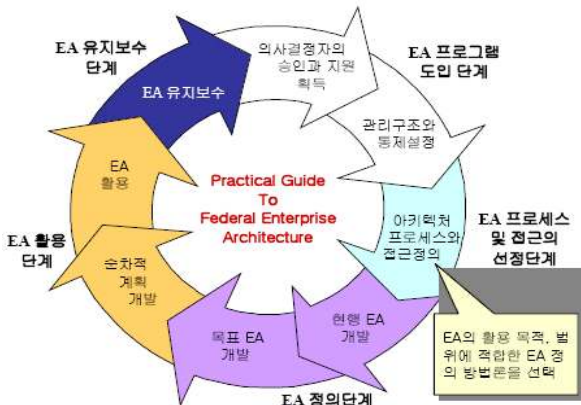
EA 유지보수 단계

EA 유지보수

의사결정자의 승인과 지원 획득

EA 프로그램 도입 단계

관리구조와 통제설정

EA 활용

Practical Guide To Federal Enterprise Architecture

아키텍처 프로세스와 접근정의

EA 프로세스 및 접근의 선정단계

EA 활용 단계

순차적 계획 개발

목표 EA 개발

현행 EA 개발

EA의 활용 목적, 범위에 적합한 EA 정의 방법론을 선택

EA 정의단계